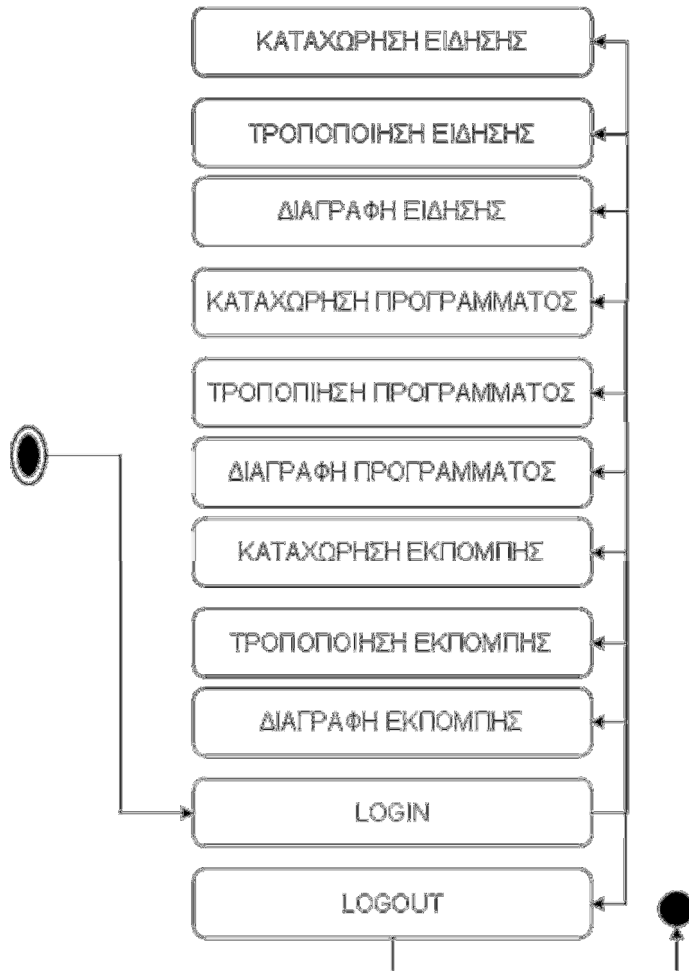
ΚΑΤΑΧΩΡΗΣΗ ΕΙΔΗΣΗΣ

ΤΡΟΠΟΠΟΙΗΣΗ ΕΙΔΗΣΗΣ

ΔΙΑΓΡΑΦΗ ΕΙΔΗΣΗΣ

ΚΑΤΑΧΩΡΗΣΗ ΠΡΟΓΡΑΜΜΑΤΟΣ

ΤΡΟΠΟΠΙΗΣΗ ΠΡΟΓΡΑΜΜΑΤΟΣ

ΔΙΑΓΡΑΦΗ ΠΡΟΓΡΑΜΜΑΤΟΣ

ΚΑΤΑΧΩΡΗΣΗ ΕΚΠΟΜΠΗΣ

ΤΡΟΠΟΠΟΙΗΣΗ ΕΚΠΟΜΠΗΣ

ΔΙΑΓΡΑΦΗ ΕΚΠΟΜΠΗΣ

LOGIN

LOGOUT